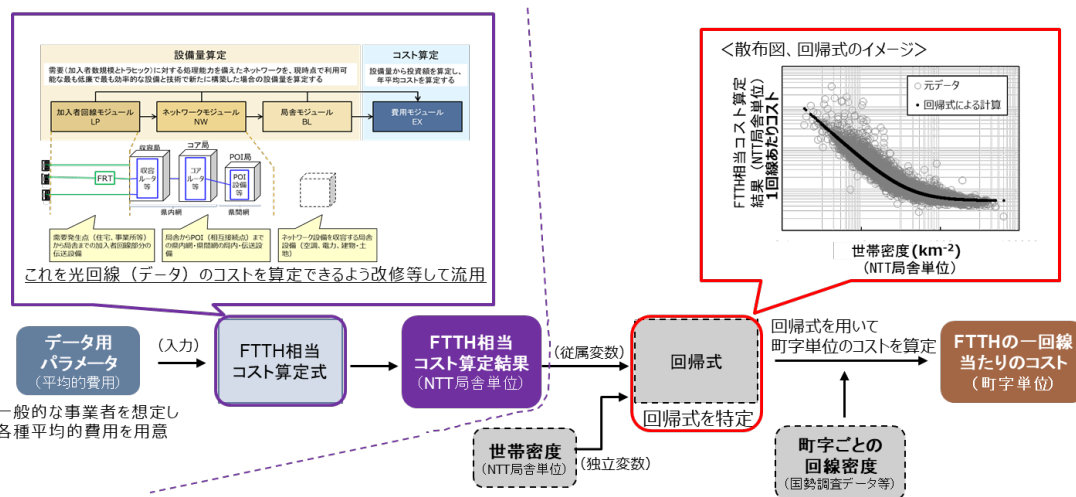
設備量算定

コスト算定

需要（加入者数規模とトラヒック）に対する処理能力を備えたネットワークを、現時点で利用可能な最も低廉で最も効率的な設備と技術で新たに構築した場合の設備量を算定する

設備量から投資額を算定し、年平均コストを算定する

加入者回線モジュール LP

ネットワークモジュール NW

局舎モジュール BL

費用モジュール EX

収容局

コア局

POI局

FRT

収容ルータ等

コアルータ等

POI設備等

県内網

県間網

需要発生点（住宅、事業所等）から局舎までの加入者回線部分の伝送設備

局舎からPOI（相互接続点）までの県内網・県間網の局内・伝送設備

ネットワーク設備を収容する局舎設備（空調、電力、建物・土地）

これを光回線（データ）のコストを算定できるよう改修等して流用

＜散布図、回帰式のイメージ＞

FTTH相当コスト算定結果（NTT局舎単位）1回線あたりコスト

○ 元データ

• 回帰式による計算

世帯密度（$km^{-2}$）
（NTT局舎単位）

データ用パラメータ
（平均的費用）

（入力）

FTTH相当コスト算定式

FTTH相当コスト算定結果
（NTT局舎単位）

（従属変数）

回帰式

回帰式を特定

回帰式を用いて町字単位のコストを算定

FTTHの一回線当たりのコスト
（町字単位）

一般的な事業者を想定し各種平均的費用を用意

世帯密度
（NTT局舎単位）

（独立変数）

町字ごとの回線密度
（国勢調査データ等）